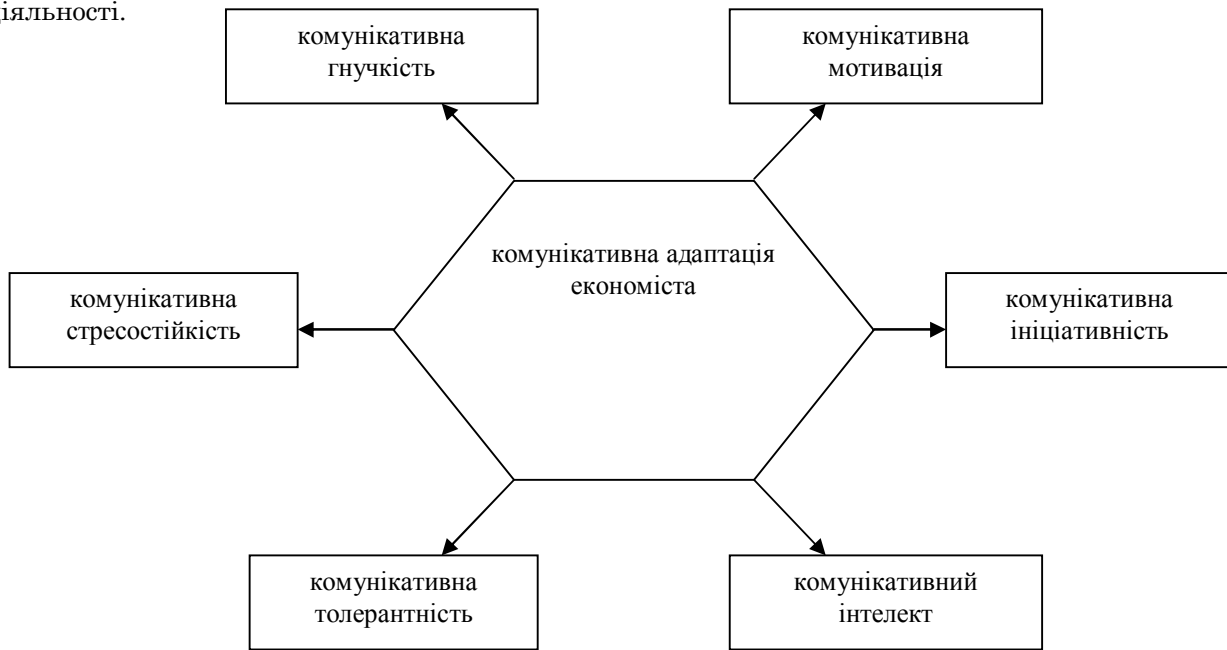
іяльності.

комунікативна гнучкість

комунікативна мотивація

комунікативна адаптація економіста

комунікативна стресостійкість

комунікативна ініціативність

комунікативна толерантність

комунікативний інтелект